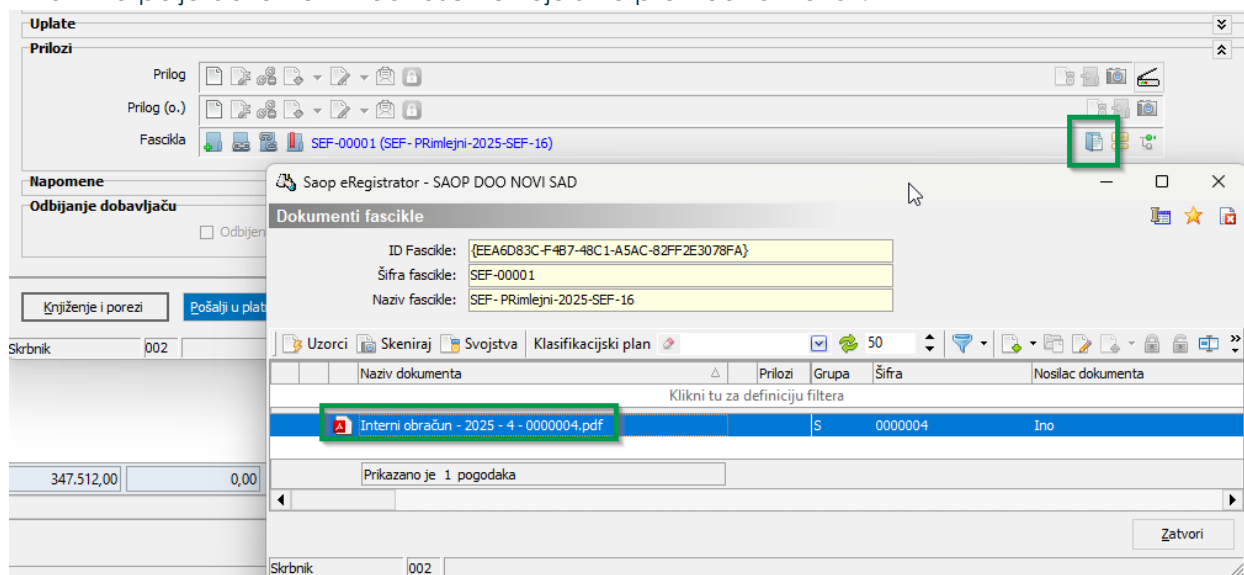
Uplate
Prilozi
Prilog
Prilog (o.)
Fascikla SEF-00001 (SEF- PRimlejni-2025-SEF-16)
Napomene
Odbijanje dobavljaču
Odbijen
Knjiženje i porezi
Pošalji u plat
Skrbnik 002
347.512,00 0,00

Saop eRegistrator - SAOP DOO NOVI SAD
Dokumenti fascikle
ID Fascikle: {EEA6D83C-F4B7-48C1-A5AC-82FF2E3078FA}
Šifra fascikle: SEF-00001
Naziv fascikle: SEF- PRimlejni-2025-SEF-16
Uzorci Skeniraj Svojstva Klasifikacijski plan 50

| Naziv dokumenta | Prilozi | Grupa | Šifra | Nosilac dokumenta |
|---|---|---|---|---|
| Klikni tu za definiciju filtera | | | | |
| Interni obračun - 2025 - 4 - 0000004.pdf | | S | 0000004 | Ino |

Prikazano je 1 pogodaka
Zatvori
Skrbnik 002